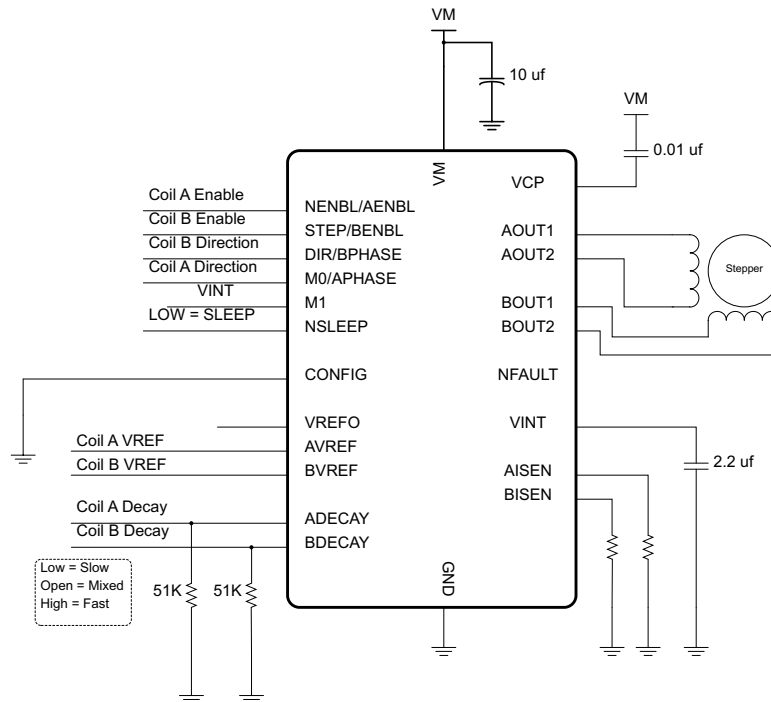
VM

10 uf

VM

0.01 uf

VM

VCP

Coil A Enable
Coil B Enable
Coil B Direction
Coil A Direction
VINT
LOW = SLEEP

NENBL/AENBL
STEP/BENBL
DIR/BPHASE
M0/APHASE
M1
NSLEEP

AOUT1
AOUT2

Stepper

BOUT1
BOUT2

CONFIG

NFAULT

VREFO
AVREF
BVREF

VINT

2.2 uf

Coil A VREF
Coil B VREF

AISEN
BISEN

Coil A Decay
Coil B Decay

ADECAY
BDECAY

Low = Slow
Open = Mixed
High = Fast

51K
51K

GND